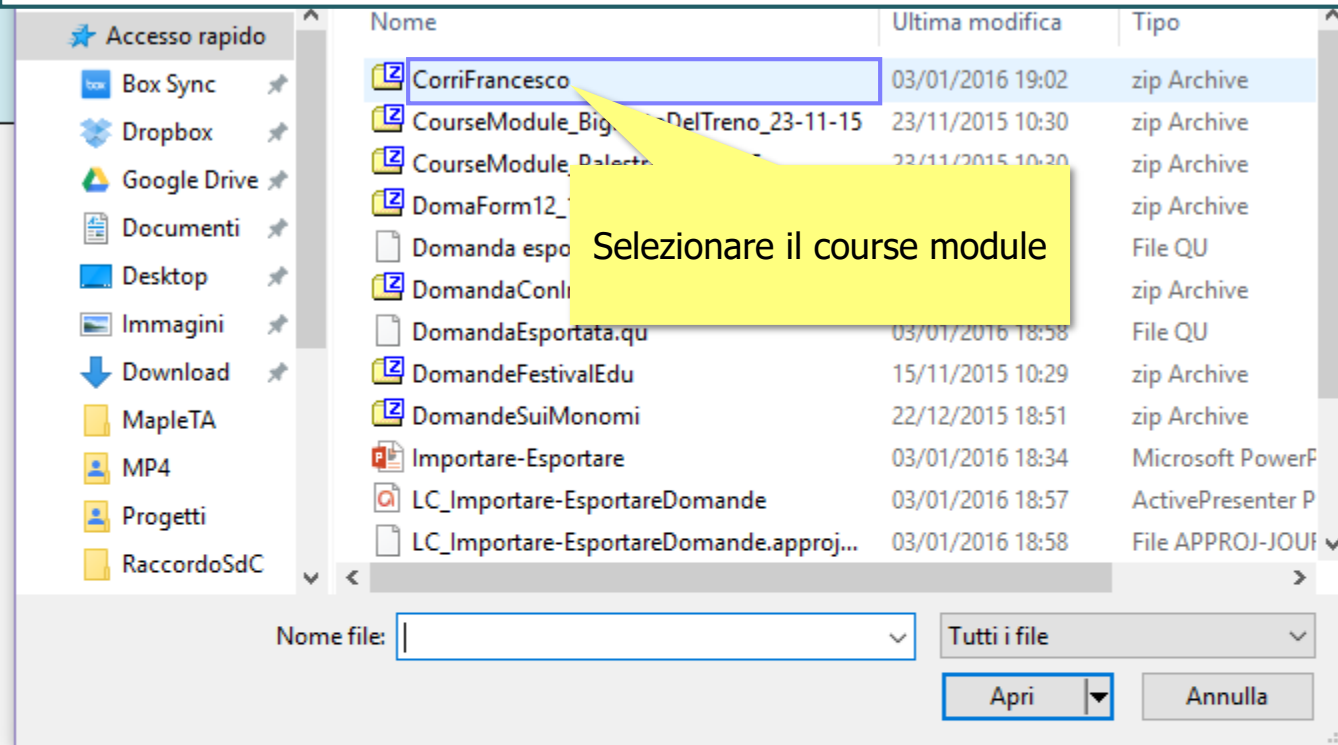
Accesso rapido
Box Sync
Dropbox
Google Drive
Documenti
Desktop
Immagini
Download
MapleTA
MP4
Progetti
RaccordoSdC

| Nome | Ultima modifica | Tipo |
|---|---|---|
| CorriFrancesco | 03/01/2016 19:02 | zip Archive |
| CourseModule_Big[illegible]DelTreno_23-11-15 | 23/11/2015 10:30 | zip Archive |
| CourseModule_Palestr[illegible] | 23/11/2015 10:30 | zip Archive |
| DomaForm12_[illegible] | | zip Archive |
| Domanda espo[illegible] | | File QU |
| DomandaConI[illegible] | | zip Archive |
| DomandaEsportata.qu | 03/01/2016 18:58 | File QU |
| DomandeFestivalEdu | 15/11/2015 10:29 | zip Archive |
| DomandeSuiMonomi | 22/12/2015 18:51 | zip Archive |
| Importare-Esportare | 03/01/2016 18:34 | Microsoft PowerP |
| LC_Importare-EsportareDomande | 03/01/2016 18:57 | ActivePresenter P |
| LC_Importare-EsportareDomande.approj... | 03/01/2016 18:58 | File APPROJ-JOUI |

Selezionare il course module

Nome file:
Tutti i file
Apri
Annulla